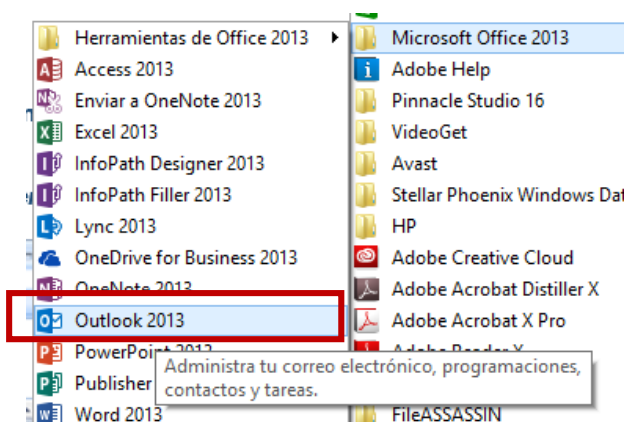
Herramientas de Office 2013
Access 2013
Enviar a OneNote 2013
Excel 2013
InfoPath Designer 2013
InfoPath Filler 2013
Lync 2013
OneDrive for Business 2013
OneNote 2013
Outlook 2013
PowerPoint 2013
Publisher
Word 2013

Microsoft Office 2013
Adobe Help
Pinnacle Studio 16
VideoGet
Avast
Stellar Phoenix Windows Dat
HP
Adobe Creative Cloud
Adobe Acrobat Distiller X
Adobe Acrobat X Pro
Adobe Reader X
FileASSASSIN

Administra tu correo electrónico, programaciones, contactos y tareas.